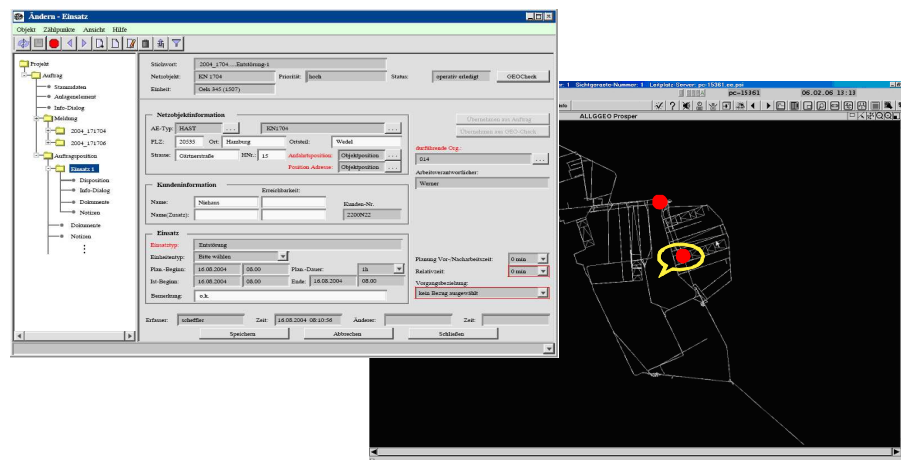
Ändern - Einsatz

Objekt Zählpunkte Ansicht Hilfe

Projekt
Auftrag
Stammdaten
Anlagenelement
Info-Dialog
Meldung
2004_171704
2004_171706
Auftragsposition
Einsatz 1
Disposition
Info-Dialog
Dokumente
Notizen
Dokumente
Notizen

Stichwort: 2004_1704.....Entstörung-1
Netzobjekt: KN 1704 Priorität: hoch Status: operativ erledigt GEOCheck
Einheit: Gela 945 (1507)

Netzobjektinformation
AE-Typ: HAST ... KN1704 ...
PLZ: 20535 Ort: Hamburg Ortsteil: Wedel
Strasse: Görtzestraße HNr.: 15 Aufsichtsposition: Objektposition ...
Position Adresse: Objektposition ...

Übernahme aus Auftrag
Übernehmen aus GEO-Check
durchführende Org.:
014 ...
Arbeitsverantwortlicher:
Werner

Kundeninformation
Erreichbarkeit:
Name: Niehaus
Name(Zusatz): Kunden-Nr.
2200N22

Einsatz
Einsatztyp: Entstörung
Einheitentyp: Bitte wählen
Plan.-Beginn: 16.08.2004 08:00 Plan.-Dauer: 1h
Ist-Beginn: 16.08.2004 08:00 Ende: 16.08.2004 08:00
Bemerkung: o.k.

Planung Vor-/Nacharbeitszeit: 0 min
Relativzeit: 0 min
Vorgangsbeziehung:
kein Bezug ausgewählt

Erfasser: scheffler Zeit: 16.08.2004 08:10:56 Änderer: Zeit:
Speichern Abbrechen Schließen

Sichtgeraete-Nummer: 1 Leitplatz Server: pc-15361.ew.psi
pc-15361 06.02.06 13:13
ALLGGEO Prosper